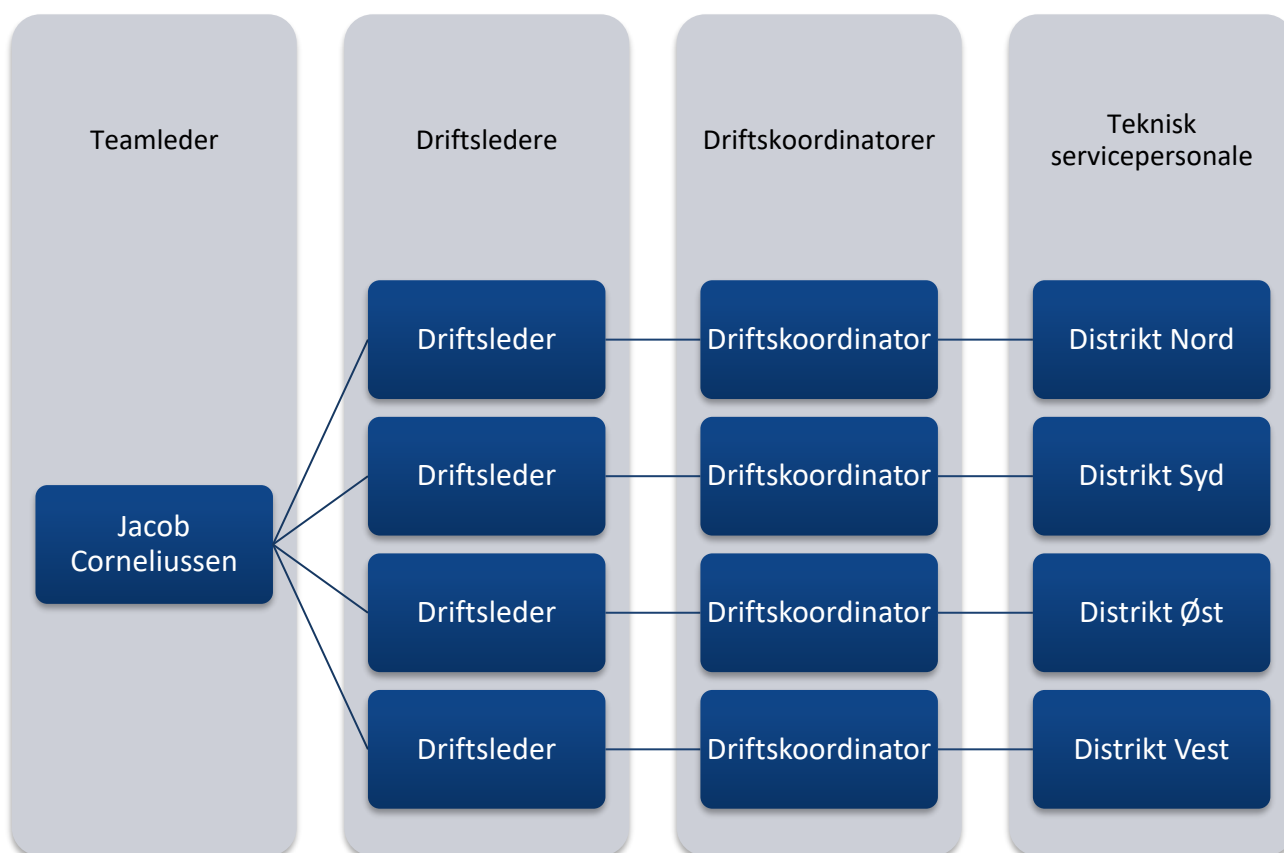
Teamleder

Driftsledere

Driftskoordinatorer

Teknisk servicepersonale

Jacob Corneliussen

Driftsleder

Driftskoordinator

Distrikt Nord

Driftsleder

Driftskoordinator

Distrikt Syd

Driftsleder

Driftskoordinator

Distrikt Øst

Driftsleder

Driftskoordinator

Distrikt Vest